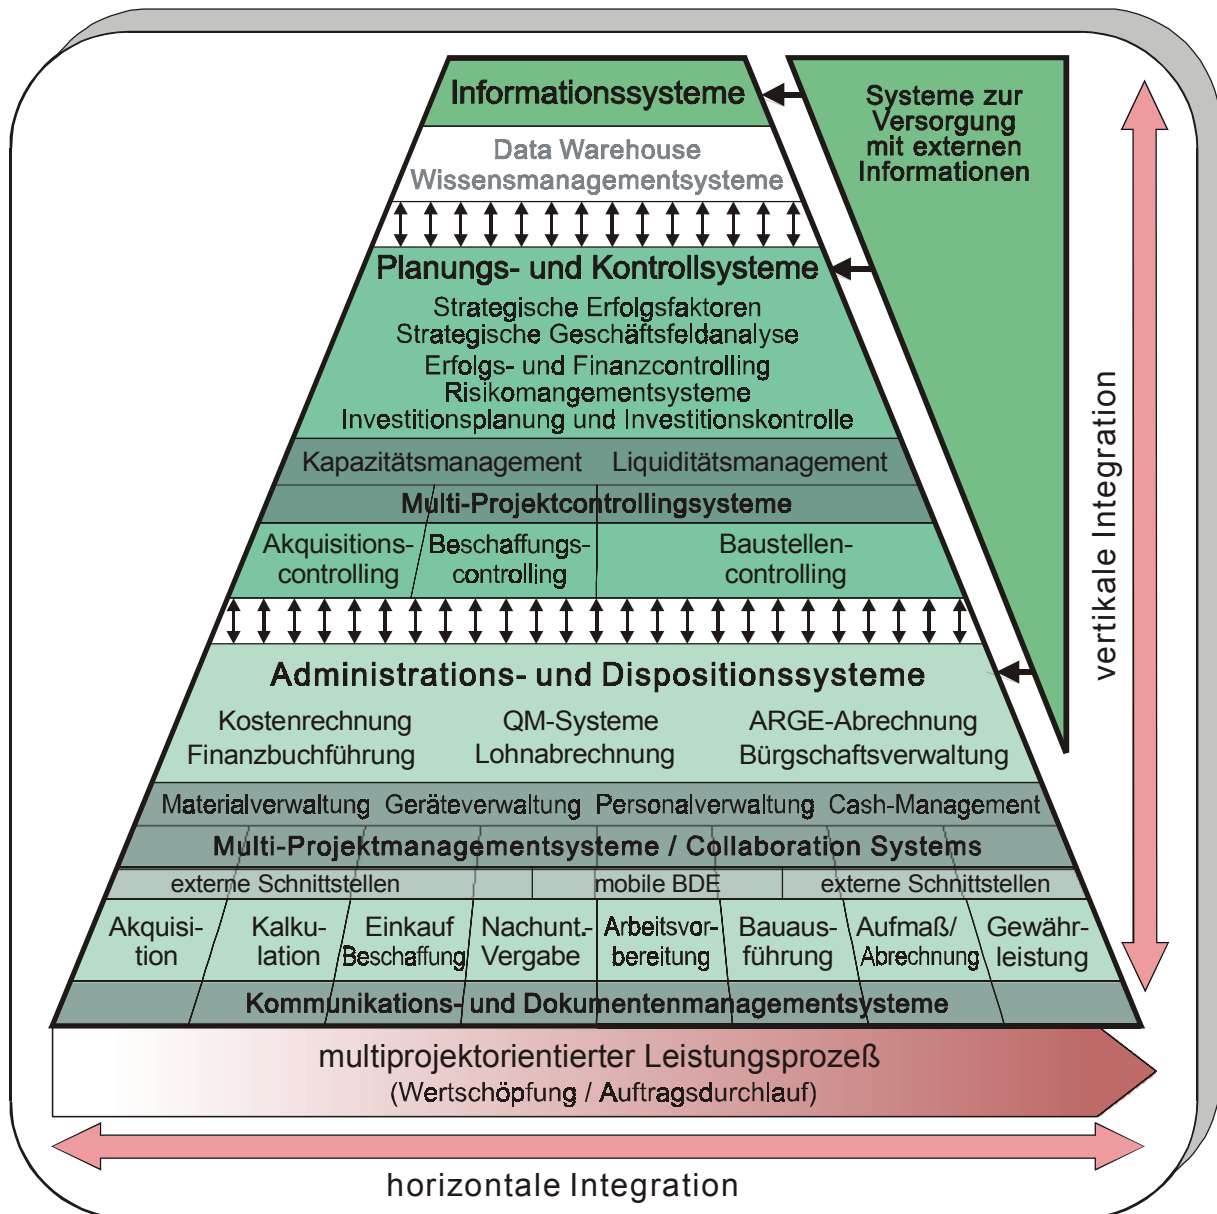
Informationssysteme

Data Warehouse
Wissensmanagementsysteme

Systeme zur Versorgung mit externen Informationen

Planungs- und Kontrollsysteme
Strategische Erfolgsfaktoren
Strategische Geschäftsfeldanalyse
Erfolgs- und Finanzcontrolling
Risikomangementsysteme
Investitionsplanung und Investitionskontrolle

Kapazitätsmanagement Liquiditätsmanagement
Multi-Projektcontrollingsysteme
Akquisitionscontrolling Beschaffungscontrolling Baustellencontrolling

Administrations- und Dispositionssysteme
Kostenrechnung QM-Systeme ARGE-Abrechnung
Finanzbuchführung Lohnabrechnung Bürgschaftsverwaltung

Materialverwaltung Geräteverwaltung Personalverwaltung Cash-Management
Multi-Projektmanagementsysteme / Collaboration Systems
externe Schnittstellen mobile BDE externe Schnittstellen
Akquisition Kalkulation Einkauf Beschaffung Nachunt.-Vergabe Arbeitsvorbereitung Bauausführung Aufmaß/ Abrechnung Gewährleistung
Kommunikations- und Dokumentenmanagementsysteme

vertikale Integration

multiprojektorientierter Leistungsprozeß
(Wertschöpfung / Auftragsdurchlauf)

horizontale Integration